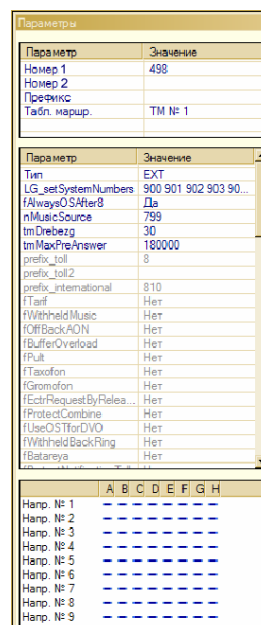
Параметры

| Параметр | Значение |
|---|---|
| Номер 1 | 498 |
| Номер 2 | |
| Префикс | |
| Табл. маршр. | ТМ № 1 |

| Параметр | Значение |
|---|---|
| Тип | EXT |
| LG_setSystemNumbers | 900 901 902 903 90... |
| fAlwaysOSAfter8 | Да |
| nMusicSource | 799 |
| tmDrebezg | 30 |
| tmMaxPreAnswer | 180000 |
| prefix_toll | 8 |
| prefix_toll2 | |
| prefix_international | 810 |
| fTarif | Нет |
| fWithheldMusic | Нет |
| fOffBackAON | Нет |
| fBufferOverload | Нет |
| fPult | Нет |
| fTaxofon | Нет |
| fGromofon | Нет |
| fEctrRequestByRelea... | Нет |
| fProtectCombine | Нет |
| fUseOSTforDVO | Нет |
| fWithheldBackRing | Нет |
| fBatareya | Нет |

| | A | B | C | D | E | F | G | H |
|---|---|---|---|---|---|---|---|---|
| Напр. № 1 | | | | | | | | |
| Напр. № 2 | | | | | | | | |
| Напр. № 3 | | | | | | | | |
| Напр. № 4 | | | | | | | | |
| Напр. № 5 | | | | | | | | |
| Напр. № 6 | | | | | | | | |
| Напр. № 7 | | | | | | | | |
| Напр. № 8 | | | | | | | | |
| Напр. № 9 | | | | | | | | |